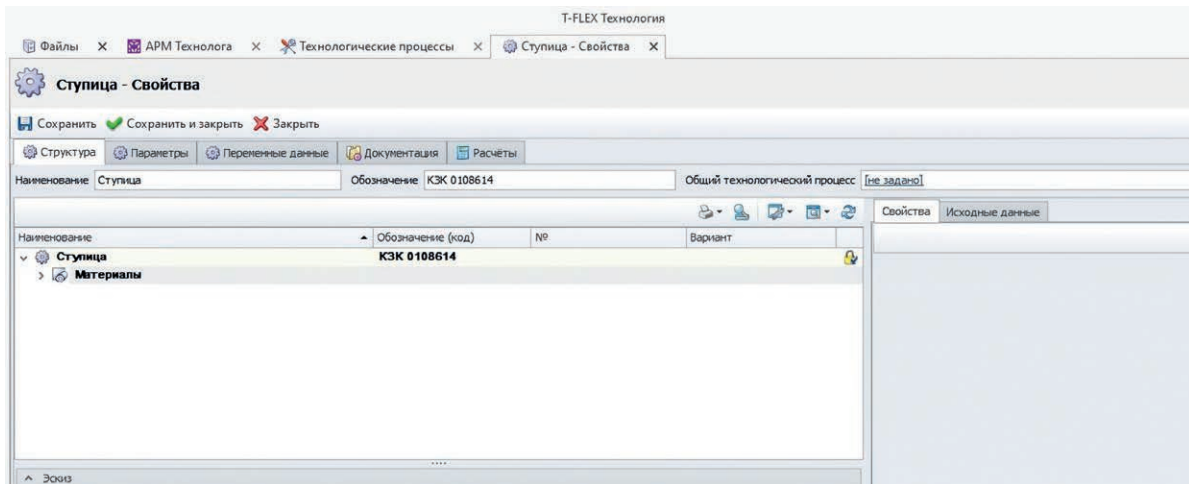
T-FLEX Технология

Файлы × АРМ Технолога × Технологические процессы × Ступица - Свойства ×

Ступица - Свойства

Сохранить Сохранить и закрыть Закрыть

Структура Параметры Переменные данные Документация Расчёты

Наименование Ступица Обозначение КЗК 0108614 Общий технологический процесс [не задано]

Свойства Исходные данные

| Наименование | Обозначение (код) | № | Вариант |
|---|---|---|---|
| Ступица | КЗК 0108614 | | |
| Материалы | | | |

Эскиз